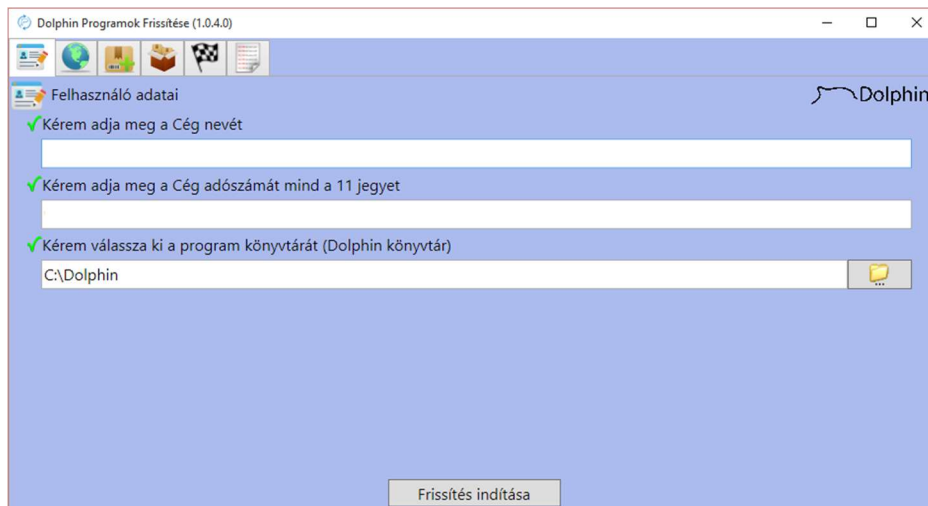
Dolphin Programok Frissítése (1.0.4.0)

Felhasználó adatai

Dolphin

Kérem adja meg a Cég nevét

Kérem adja meg a Cég adószámát mind a 11 jegyet

Kérem válassza ki a program könyvtárát (Dolphin könyvtár)

C:\Dolphin

Frissítés indítása